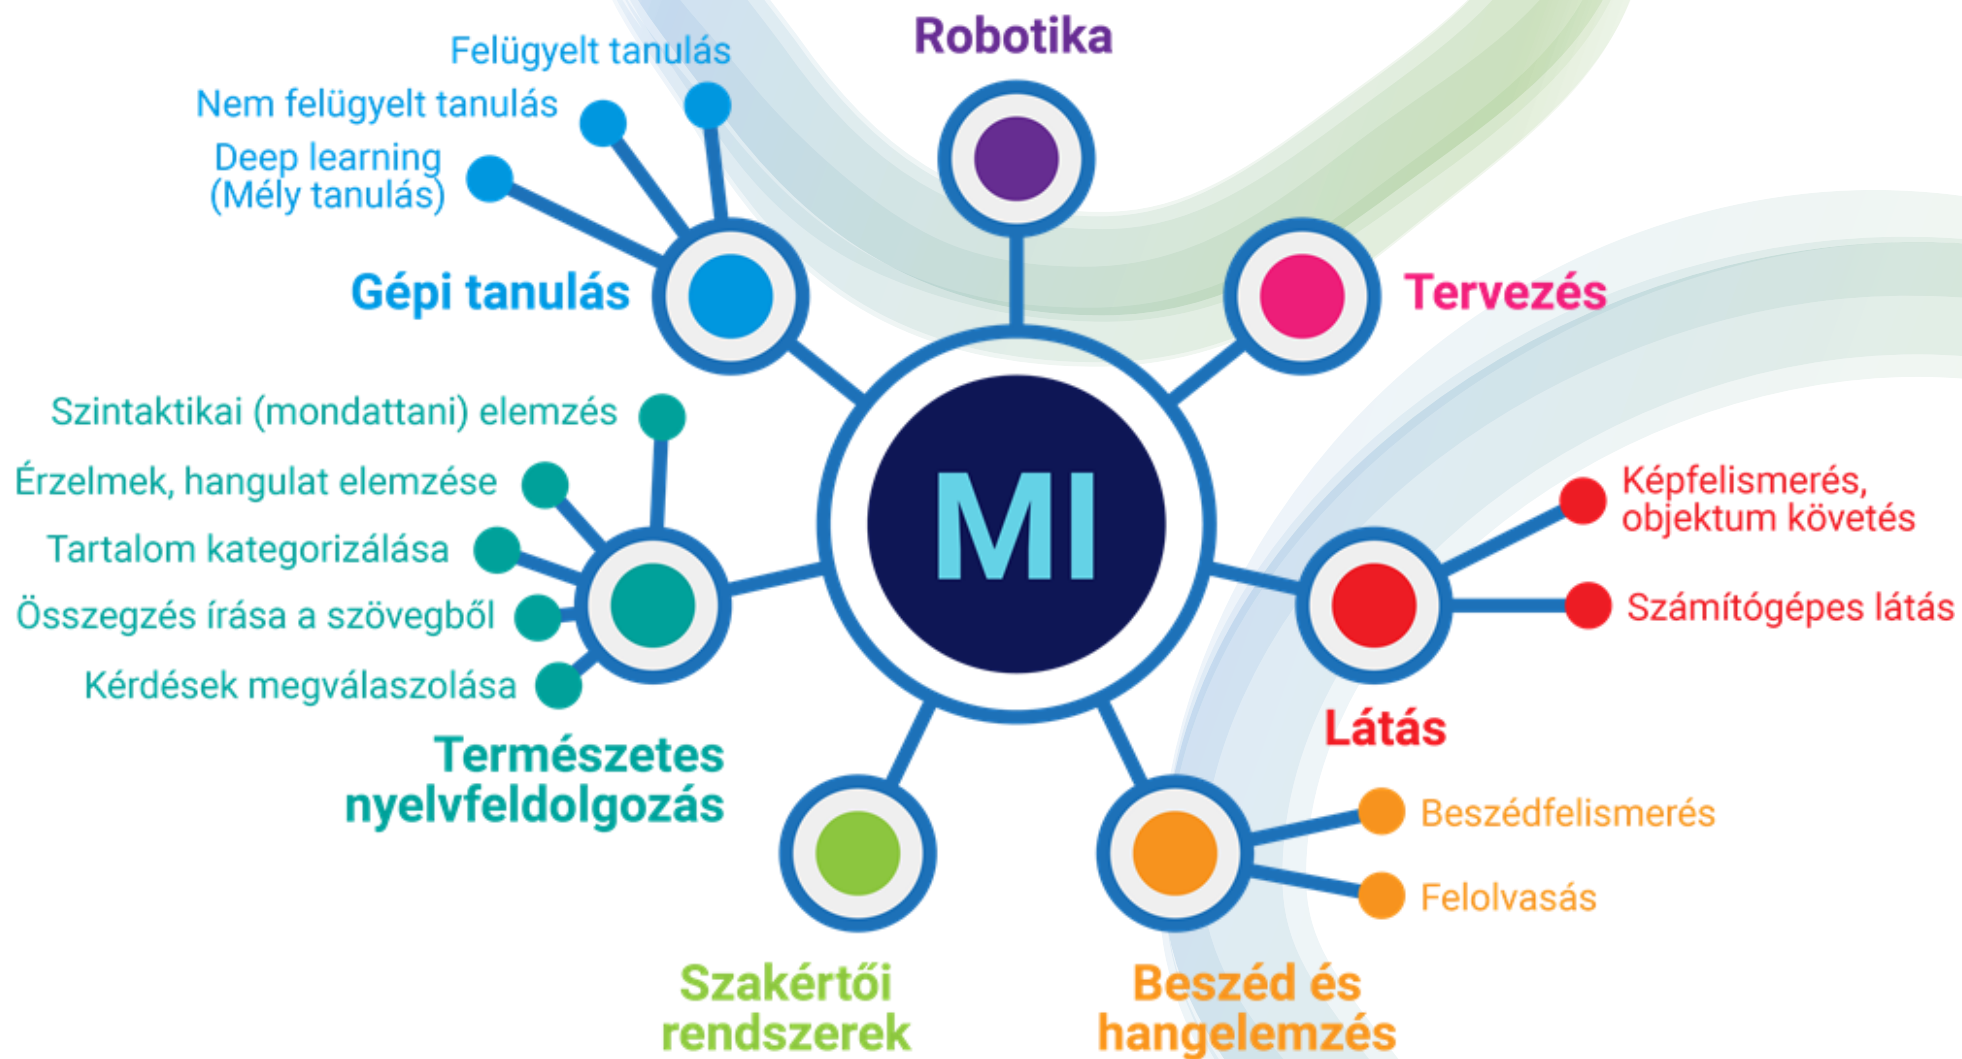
Felügyelt tanulás
Nem felügyelt tanulás
Deep learning (Mély tanulás)
Gépi tanulás

Robotika

Tervezés

MI

Szintaktikai (mondattani) elemzés
Érzelmek, hangulat elemzése
Tartalom kategorizálása
Összegzés írása a szövegből
Kérdések megválaszolása
Természetes nyelvfeldolgozás

Képfelismerés, objektum követés
Számítógépes látás
Látás

Beszédfelismerés
Felolvasás

Szakértői rendszerek

Beszéd és hangelemzés